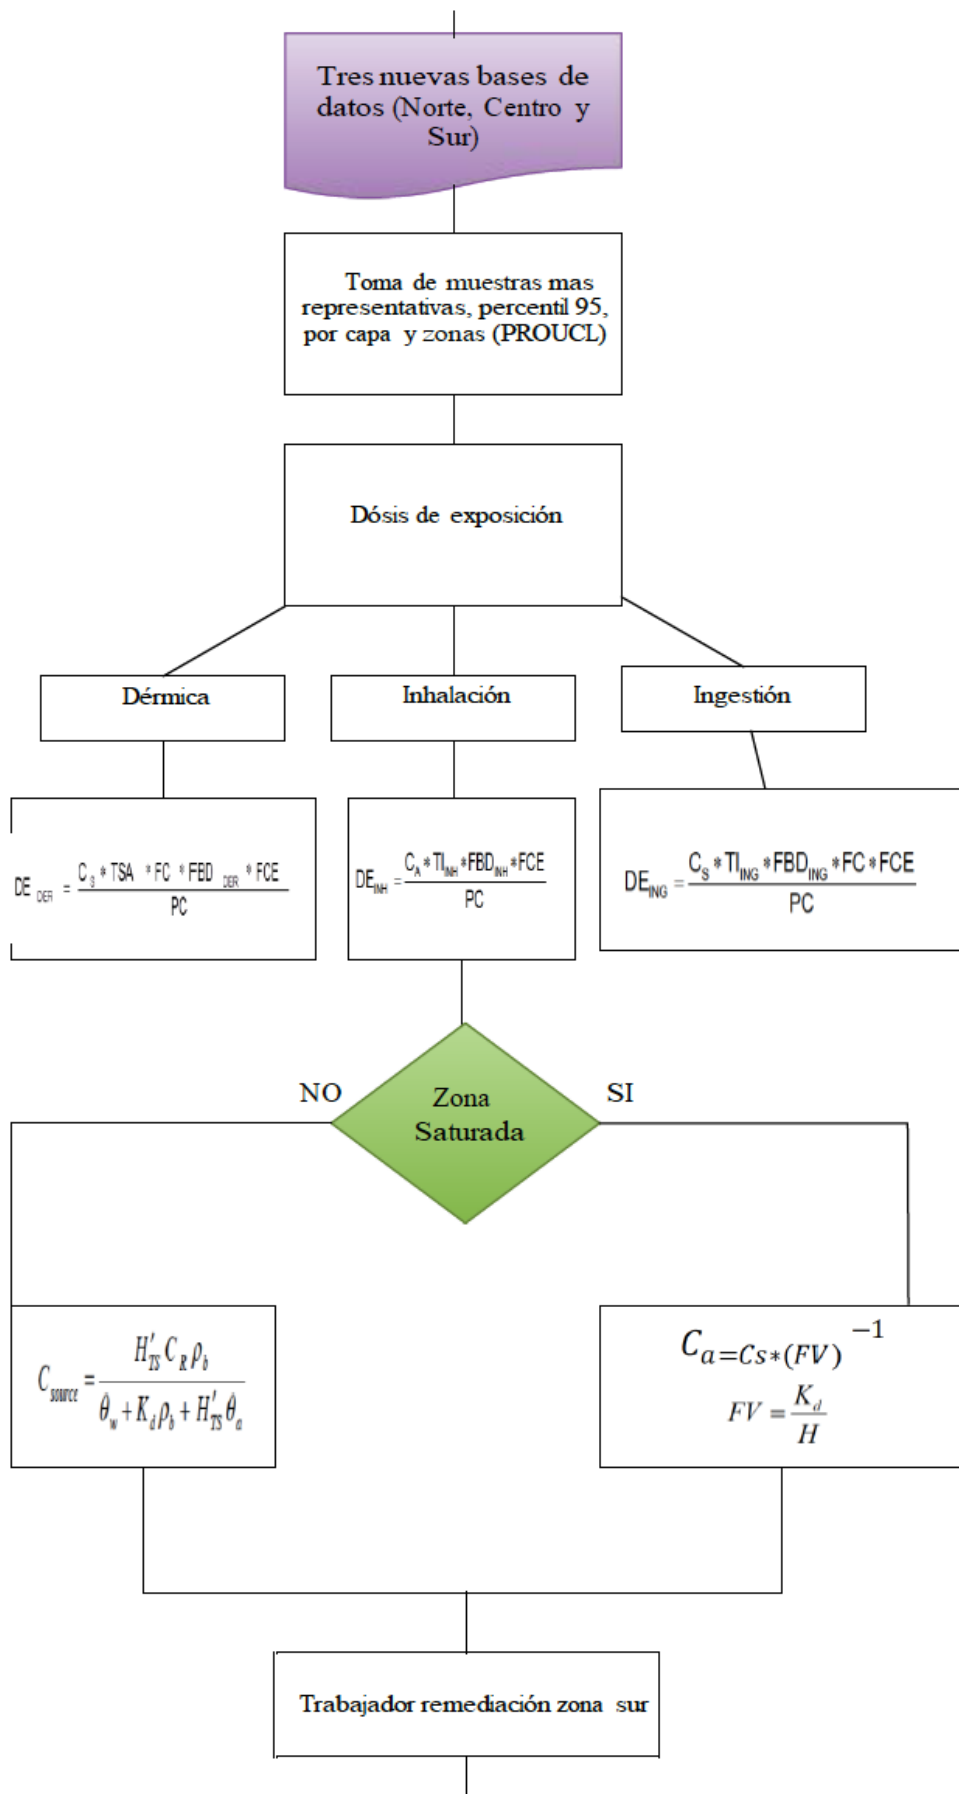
Tres nuevas bases de datos (Norte, Centro y Sur)

Toma de muestras mas representativas, percentil 95, por capa y zonas (PROUCL)

Dósis de exposición

Dérmica

Inhalación

Ingestión

$DE_{DER} = \frac{C_S * TSA * FC * FBD_{DER} * FCE}{PC}$

$DE_{INH} = \frac{C_A * TI_{INH} * FBD_{INH} * FCE}{PC}$

$DE_{ING} = \frac{C_S * TI_{ING} * FBD_{ING} * FC * FCE}{PC}$

NO

Zona Saturada

SI

$C_{source} = \frac{H'_{TS} C_R \rho_b}{\theta_w + K_d \rho_b + H'_{TS} \theta_a}$

$C_a = Cs * (FV)^{-1}$

$FV = \frac{K_d}{H}$

Trabajador remediación zona sur